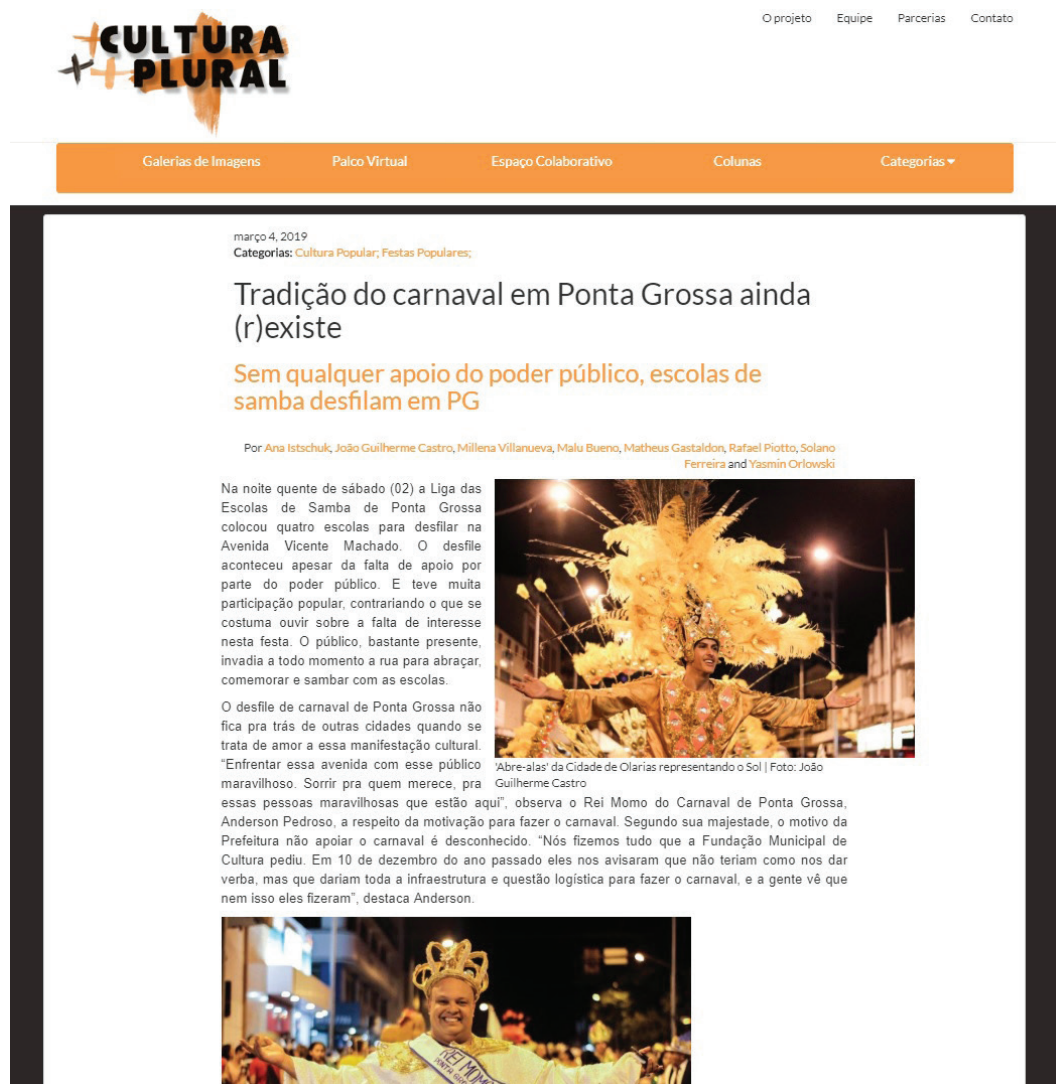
CULTURA PLURAL

O projeto Equipe Parcerias Contato

Galerias de Imagens Palco Virtual Espaço Colaborativo Colunas Categorias

março 4, 2019
Categorias: Cultura Popular; Festas Populares;

Tradição do carnaval em Ponta Grossa ainda (r)existe

Sem qualquer apoio do poder público, escolas de samba desfilam em PG

Por Ana Istschuk, João Guilherme Castro, Millena Villanueva, Malu Bueno, Matheus Gastaldon, Rafael Piotto, Solano Ferreira and Yasmin Orlowski

Na noite quente de sábado (02) a Liga das Escolas de Samba de Ponta Grossa colocou quatro escolas para desfilar na Avenida Vicente Machado. O desfile aconteceu apesar da falta de apoio por parte do poder público. E teve muita participação popular, contrariando o que se costuma ouvir sobre a falta de interesse nesta festa. O público, bastante presente, invadia a todo momento a rua para abraçar, comemorar e sambar com as escolas.

'Abre-alas' da Cidade de Olarias representando o Sol | Foto: João Guilherme Castro

O desfile de carnaval de Ponta Grossa não fica pra trás de outras cidades quando se trata de amor a essa manifestação cultural. "Enfrentar essa avenida com esse público maravilhoso. Sorrir pra quem merece, pra essas pessoas maravilhosas que estão aqui", observa o Rei Momo do Carnaval de Ponta Grossa, Anderson Pedroso, a respeito da motivação para fazer o carnaval. Segundo sua majestade, o motivo da Prefeitura não apoiar o carnaval é desconhecido. "Nós fizemos tudo que a Fundação Municipal de Cultura pediu. Em 10 de dezembro do ano passado eles nos avisaram que não teriam como nos dar verba, mas que dariam toda a infraestrutura e questão logística para fazer o carnaval, e a gente vê que nem isso eles fizeram", destaca Anderson.

REI MOMO